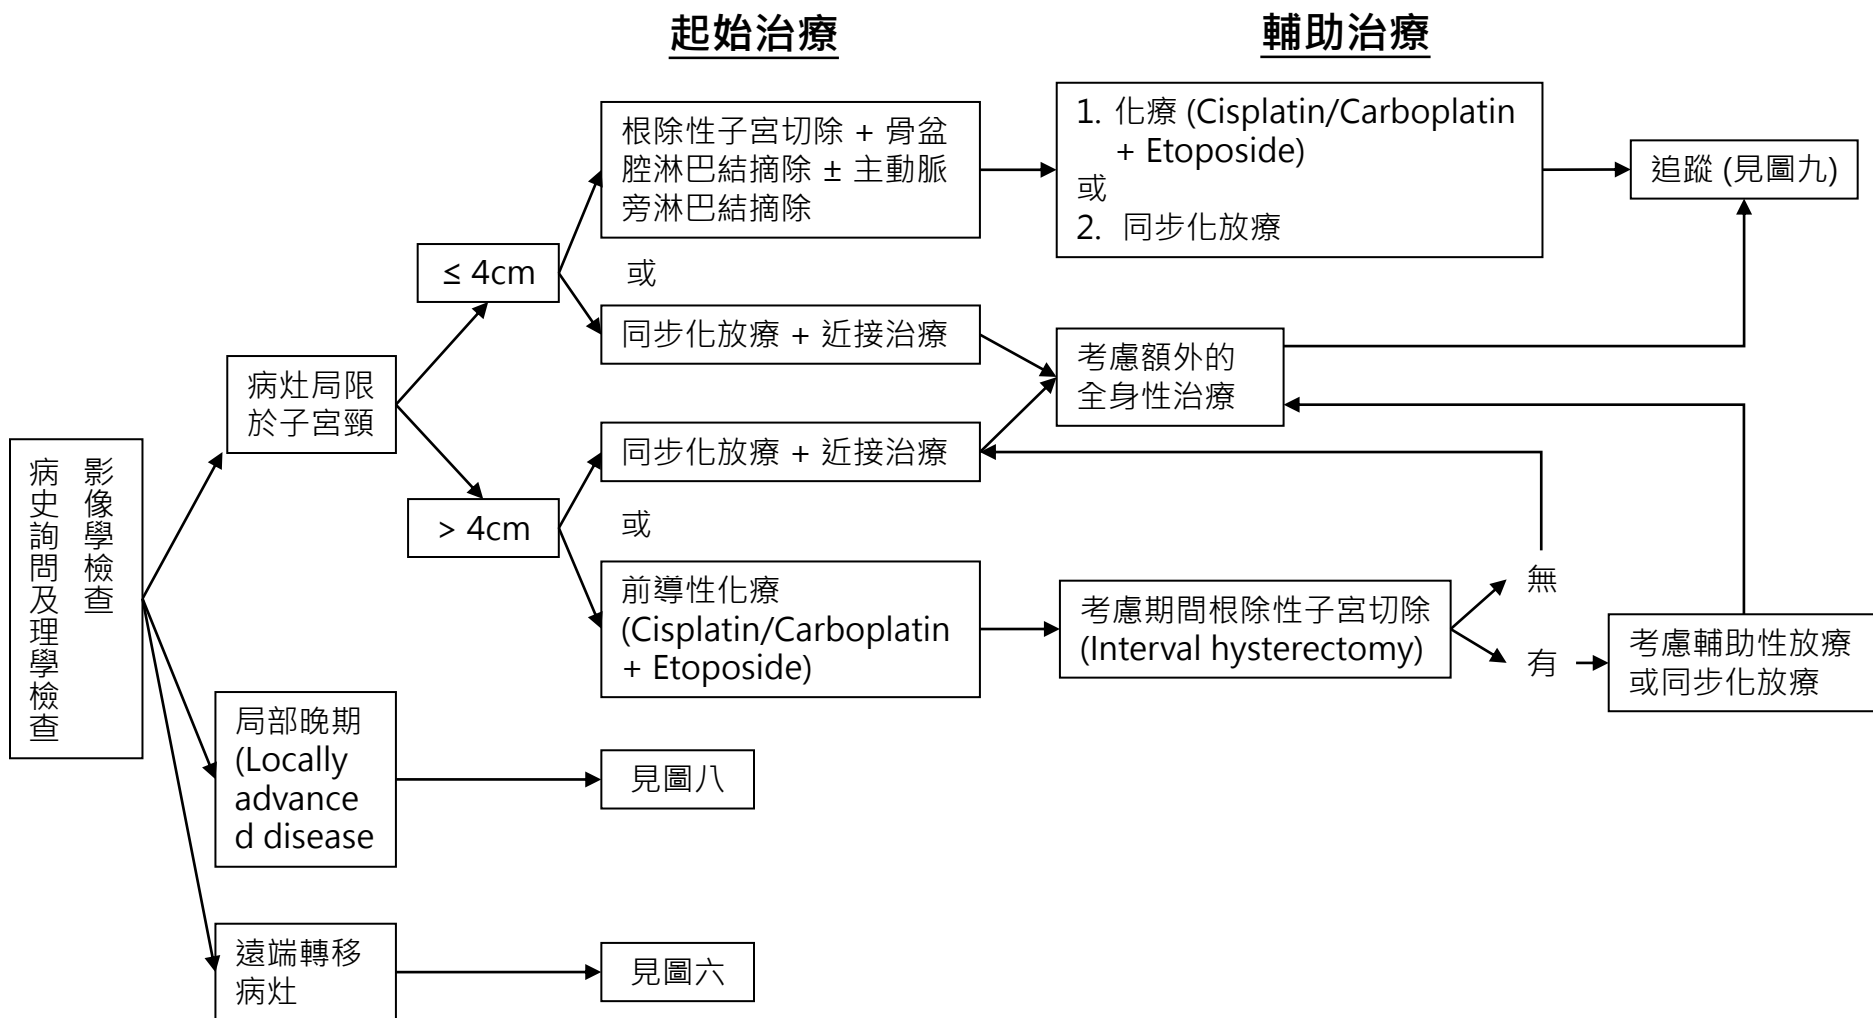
起始治療

輔助治療

病史詢問及理學檢查
影像學檢查

病灶局限於子宮頸

≤ 4cm

根除性子宮切除 + 骨盆腔淋巴結摘除 ± 主動脈旁淋巴結摘除

或

同步化放療 + 近接治療

1. 化療 (Cisplatin/Carboplatin + Etoposide)
或
2. 同步化放療

追蹤 (見圖九)

考慮額外的全身性治療

> 4cm

同步化放療 + 近接治療

或

前導性化療 (Cisplatin/Carboplatin + Etoposide)

考慮期間根除性子宮切除 (Interval hysterectomy)

無

有

考慮輔助性放療或同步化放療

局部晚期 (Locally advanced disease

見圖八

遠端轉移病灶

見圖六